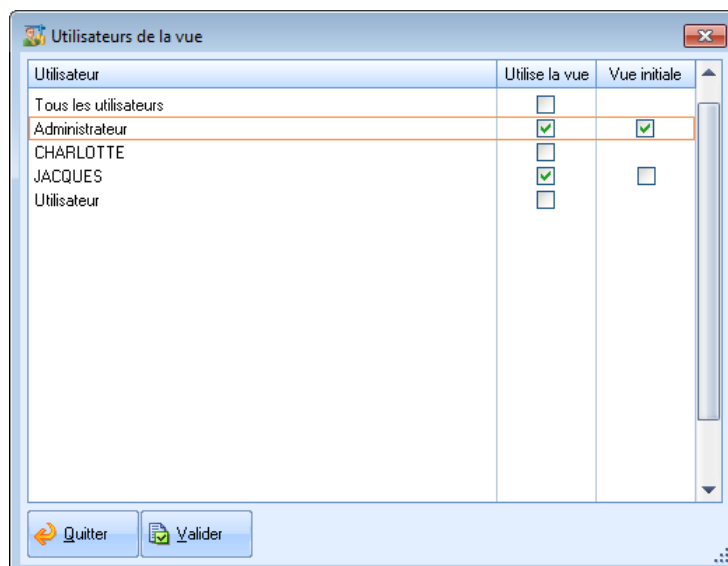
Utilisateurs de la vue

| Utilisateur | Utilise la vue | Vue initiale |
|---|---|---|
| Tous les utilisateurs | ☐ | |
| Administrateur | ☑ | ☑ |
| CHARLOTTE | ☐ | |
| JACQUES | ☑ | ☐ |
| Utilisateur | ☐ | |

Quitter
Valider